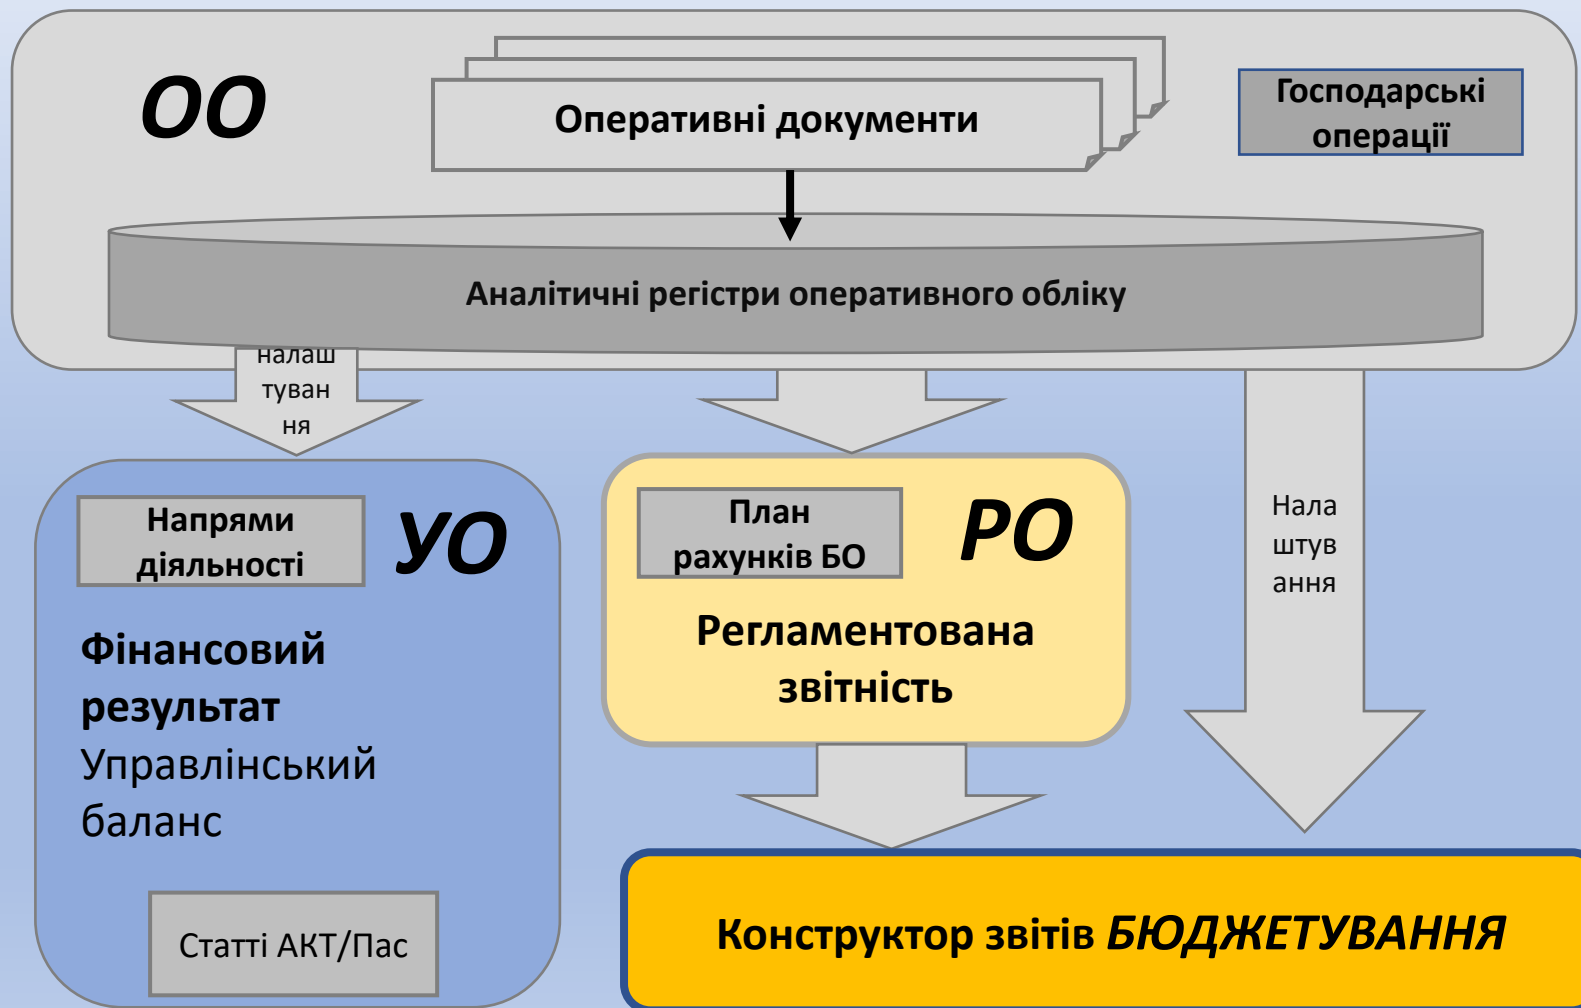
ОО

Оперативні документи

Господарські операції

Аналітичні регістри оперативного обліку

налаштування

Напрями діяльності

УО

Фінансовий результат
Управлінський баланс

Статті АКТ/Пас

План рахунків БО

РО

Регламентована звітність

Налаштування

Конструктор звітів *БЮДЖЕТУВАННЯ*